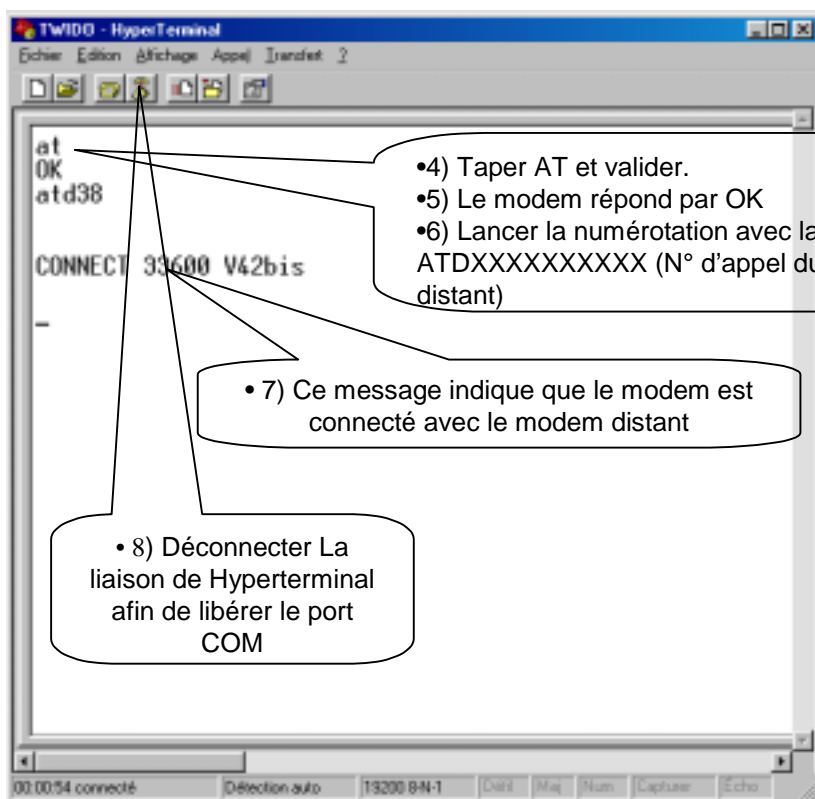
TWIDO - HyperTerminal
Fichier Edition Affichage Appel Transfert ?

at
OK
atd38

CONNECT 33600 V42bis

_

•4) Taper AT et valider.
•5) Le modem répond par OK
•6) Lancer la numérotation avec la ATDXXXXXXXXXX (N° d'appel du distant)

• 7) Ce message indique que le modem est connecté avec le modem distant

• 8) Déconnecter La liaison de Hyperterminal afin de libérer le port COM

00:00:54 connecté | Détection auto | 19200 8-N-1 | Défil | Maj | Num | Capturer | Écho